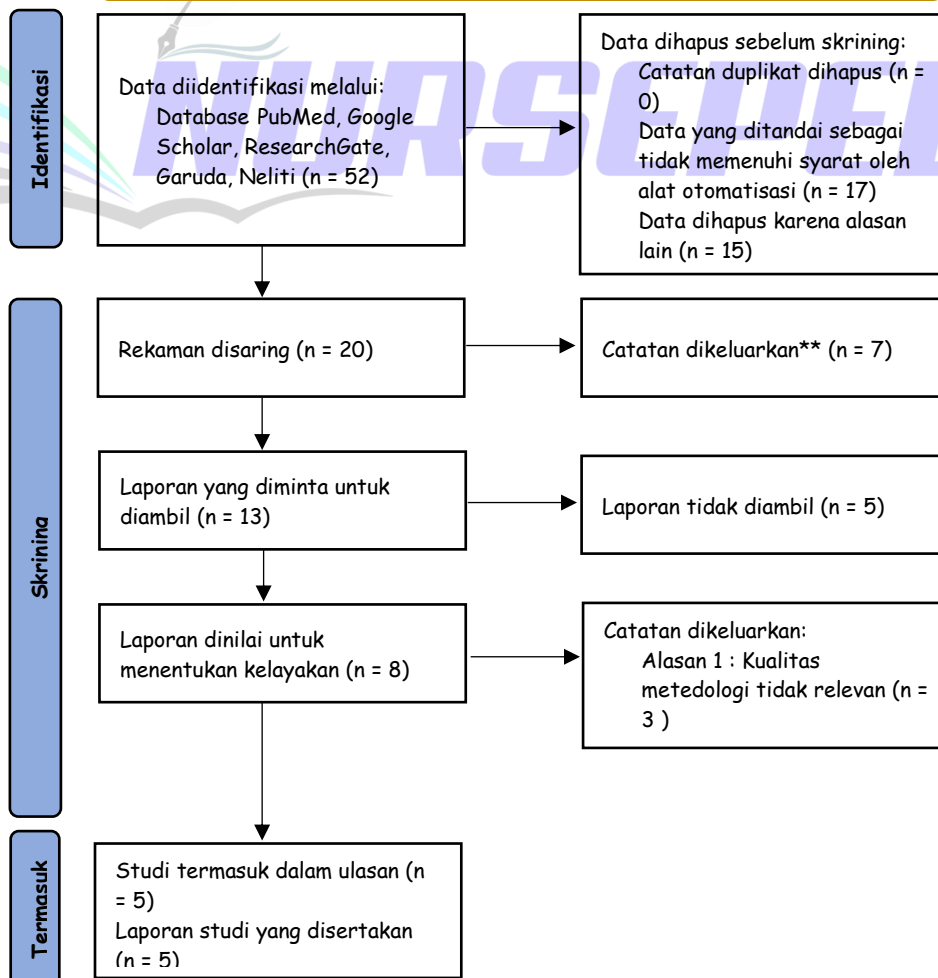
Identifikasi

Data diidentifikasi melalui:
Database PubMed, Google Scholar, ResearchGate, Garuda, Neliti (n = 52)

Data dihapus sebelum skrining:
Catatan duplikat dihapus (n = 0)
Data yang ditandai sebagai tidak memenuhi syarat oleh alat otomatisasi (n = 17)
Data dihapus karena alasan lain (n = 15)

NURSEPEDIA

Skrining

Rekaman disaring (n = 20)

Catatan dikeluarkan** (n = 7)

Laporan yang diminta untuk diambil (n = 13)

Laporan tidak diambil (n = 5)

Laporan dinilai untuk menentukan kelayakan (n = 8)

Catatan dikeluarkan:
Alasan 1 : Kualitas metedologi tidak relevan (n = 3 )

Termasuk

Studi termasuk dalam ulasan (n = 5)
Laporan studi yang disertakan (n = 5)